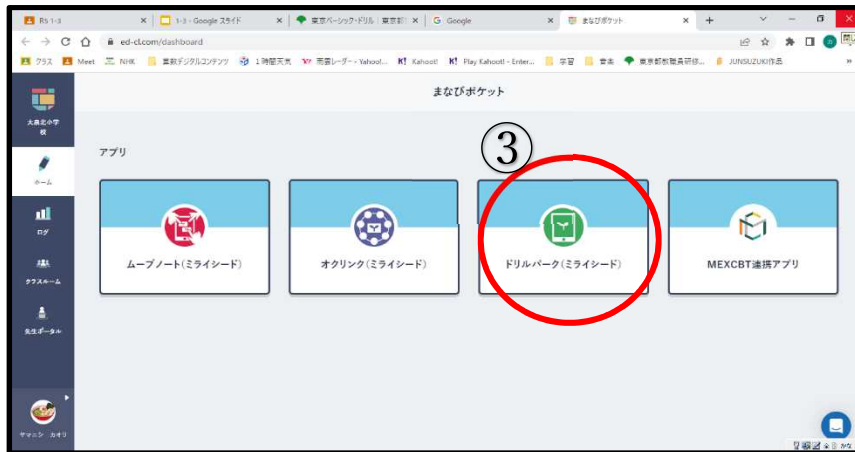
R5 1-3 | 1-3 - Google スライド | 東京ベーシック・ドリル：東京都 | G Google | まなびポケット | +

ed-cl.com/dashboard

クラス Meet NHK 算数デジタルコンテンツ 1時間天気 雨雲レーダー - Yahoo!... Kahoot! Play Kahoot! - Enter... 学習 音楽 東京都教職員研修... JUNSUZUKI作品 »

大泉北小学校

ホーム

ログ

クラスルーム

先生ポータル

ヤマニシ カオリ

まなびポケット

③

アプリ

ムーブノート（ミライシード）

オクリンク（ミライシード）

ドリルパーク（ミライシード）

MEXCBT連携アプリ